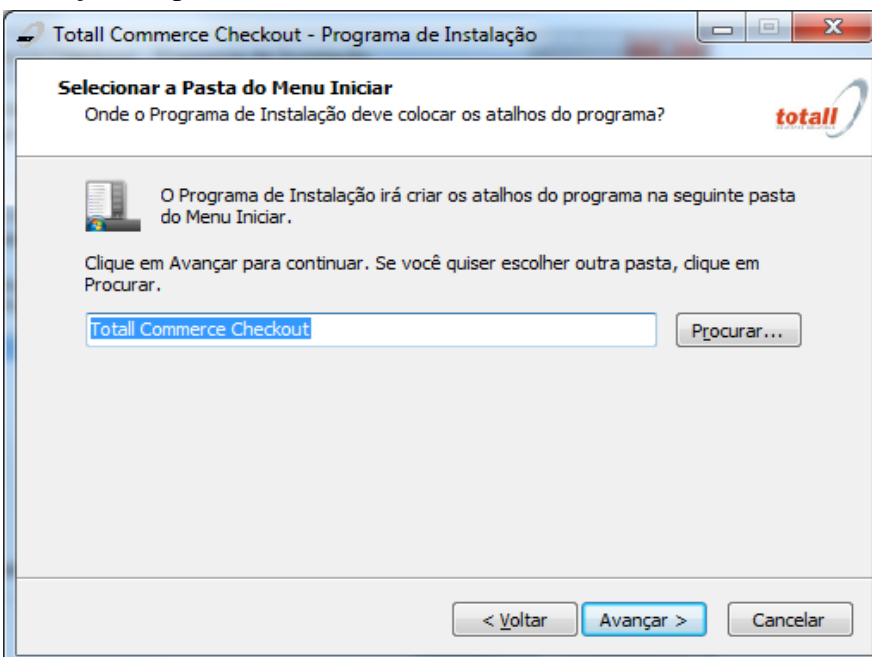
Totall Commerce Checkout - Programa de Instalação

Selecionar a Pasta do Menu Iniciar
Onde o Programa de Instalação deve colocar os atalhos do programa?

totall

O Programa de Instalação irá criar os atalhos do programa na seguinte pasta do Menu Iniciar.

Clique em Avançar para continuar. Se você quiser escolher outra pasta, clique em Procurar.

Totall Commerce Checkout

Procurar...

< Voltar

Avançar >

Cancelar